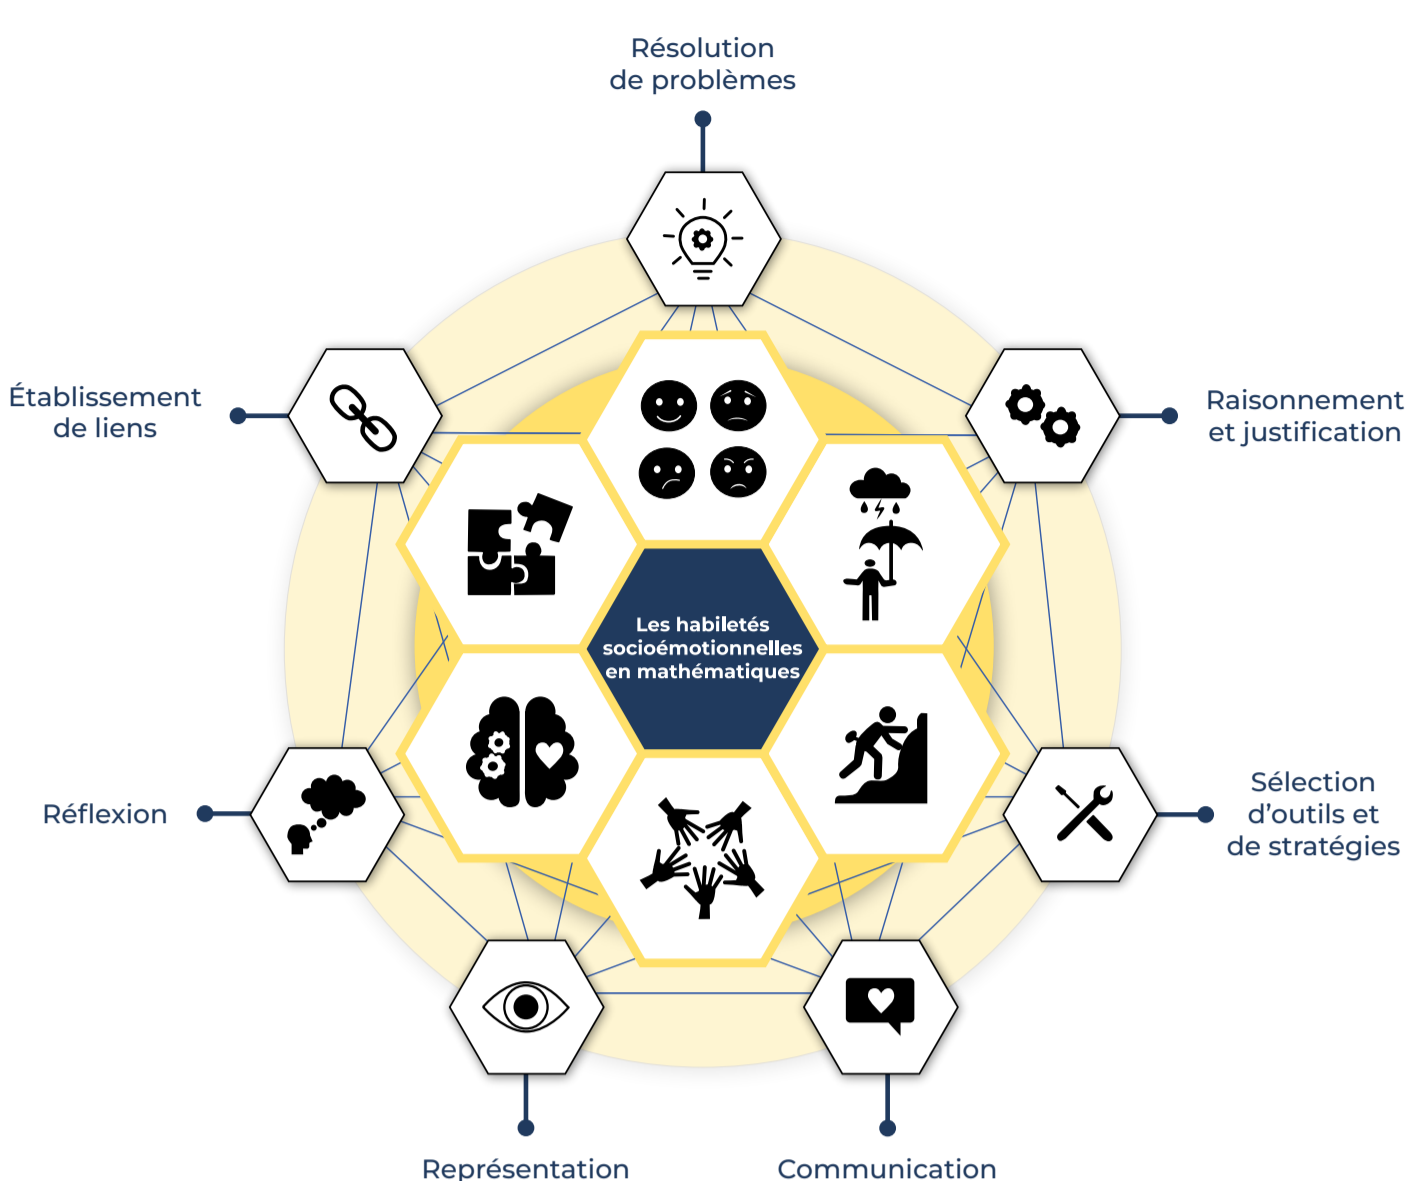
Résolution de problèmes

Établissement de liens

Raisonnement et justification

Les habiletés socioémotionnelles en mathématiques

Réflexion

Sélection d'outils et de stratégies

Représentation

Communication